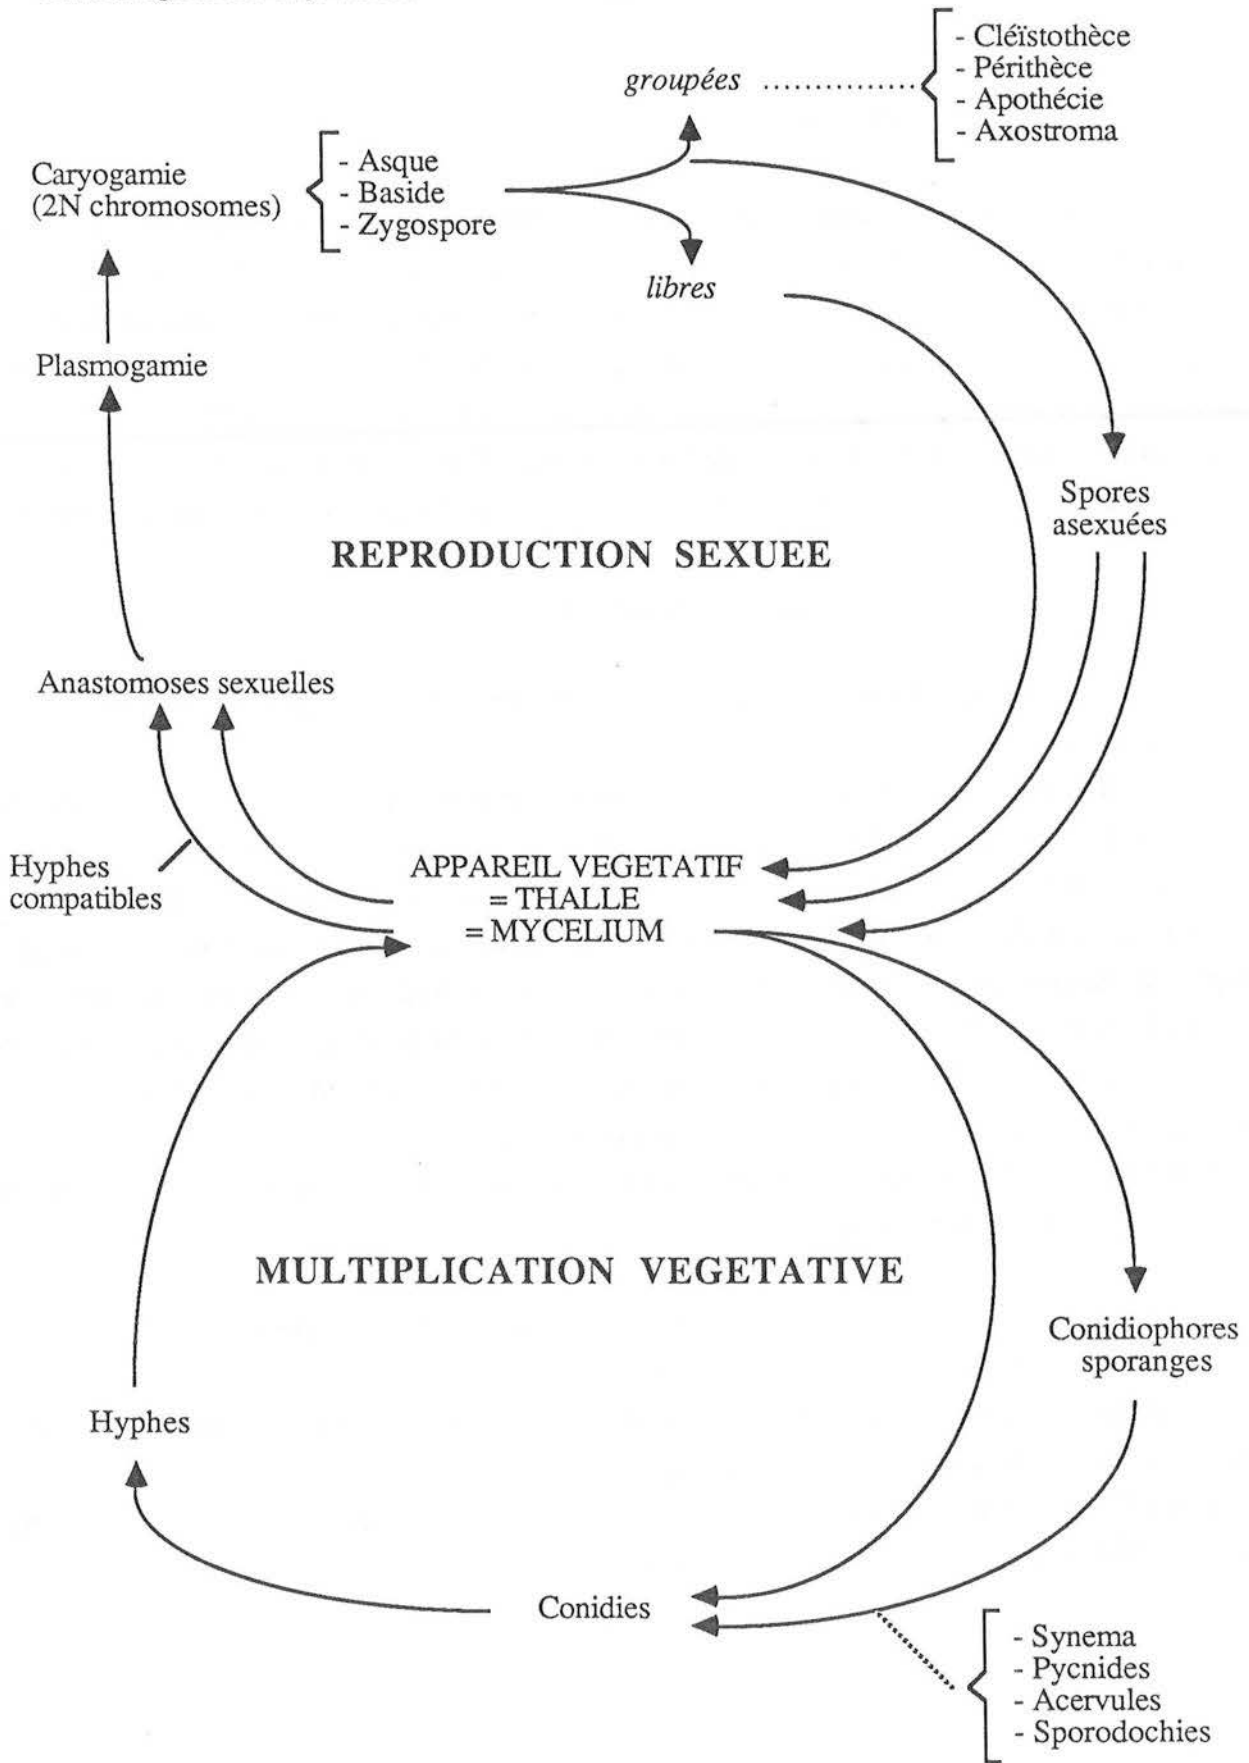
groupées ..............

- Cléïstothèce
- Périthèce
- Apothécie
- Axostroma

Caryogamie (2N chromosomes)

- Asque
- Baside
- Zygospore

libres

Plasmogamie

Spores asexuées

REPRODUCTION SEXUEE

Anastomoses sexuelles

Hyphes compatibles

APPAREIL VEGETATIF
= THALLE
= MYCELIUM

MULTIPLICATION VEGETATIVE

Conidiophores sporanges

Hyphes

Conidies

- Synema
- Pycnides
- Acervules
- Sporodochies